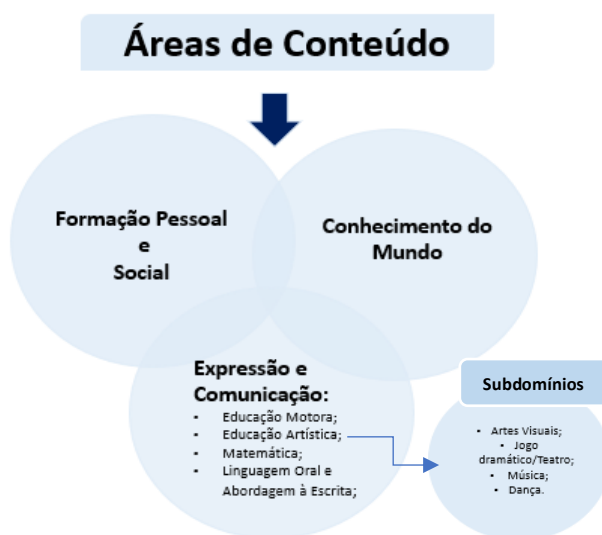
Áreas de Conteúdo

Formação Pessoal
e
Social

Conhecimento do Mundo

Expressão e Comunicação:
- Educação Motora;
- Educação Artística;
- Matemática;
- Linguagem Oral e Abordagem à Escrita;

Subdomínios

- Artes Visuais;
- Jogo dramático/Teatro;
- Música;
- Dança.